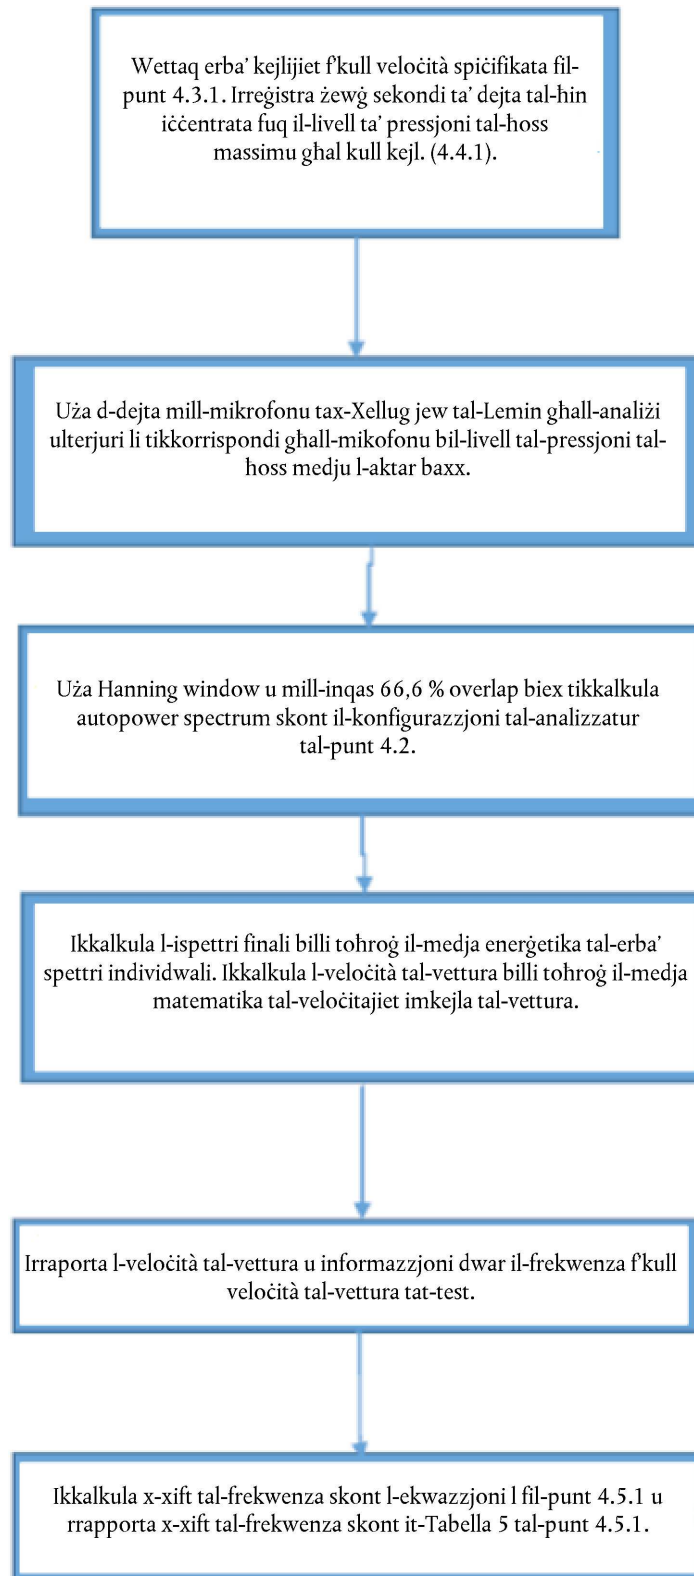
Wettaq erba’ kejlijiet f’kull veloċità speċifikata fil-punt 4.3.1. Irreġistra żewġ sekondi ta’ dejta tal-hin iċċentrata fuq il-livell ta’ pressjoni tal-hoss massimu ghal kull kejl. (4.4.1).

Uża d-dejta mill-mikrofonu tax-Xellug jew tal-Lemin ghall-analiżi ulterjuri li tikkorrispondi ghall-mikofonu bil-livell tal-pressjoni tal-hoss medju l-aktar baxx.

Uża Hanning window u mill-inqas 66,6 % overlap biex tikkalkula autopower spectrum skont il-konfigurazzjoni tal-analizzatur tal-punt 4.2.

Ikkalkula l-ispettri finali billi tohroġ il-medja enerġetika tal-erba’ spettri individwali. Ikkalkula l-veloċità tal-vettura billi tohroġ il-medja matematika tal-veloċitajiet imkejla tal-vettura.

Irraporta l-veloċità tal-vettura u informazzjoni dwar il-frekwenza f’kull veloċità tal-vettura tat-test.

Ikkalkula x-xift tal-frekwenza skont l-ekwazzjoni l fil-punt 4.5.1 u rrapporta x-xift tal-frekwenza skont it-Tabella 5 tal-punt 4.5.1.